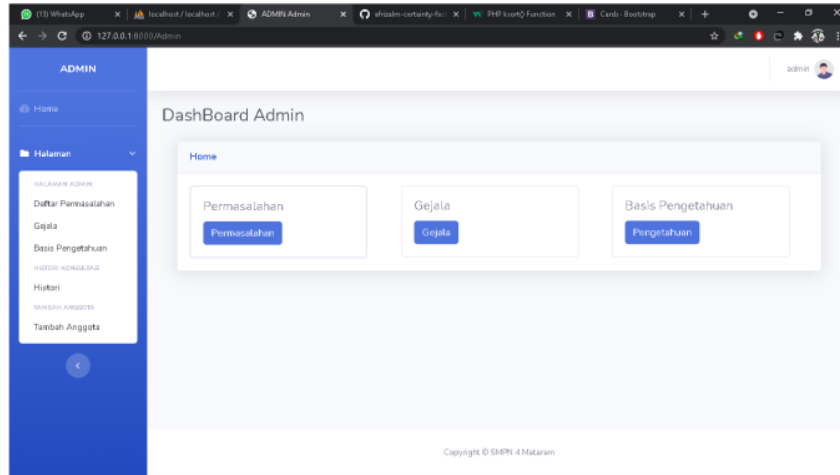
(13) WhatsApp | localhost / localhost / | ADMIN Admin | afrizalm-certainty-fac | PHP ksort() Function | Cards · Bootstrap

127.0.0.1:8000/Admin

ADMIN

admin

Home

Halaman

HALAMAN ADMIN
Daftar Permasalahan
Gejala
Basis Pengetahuan
HISTORI KONSULTASI
Histori
TAMBAH ANGGOTA
Tambah Anggota

DashBoard Admin

Home

Permasalahan
Permasalahan

Gejala
Gejala

Basis Pengetahuan
Pengetahuan

Copyright © SMPN 4 Mataram